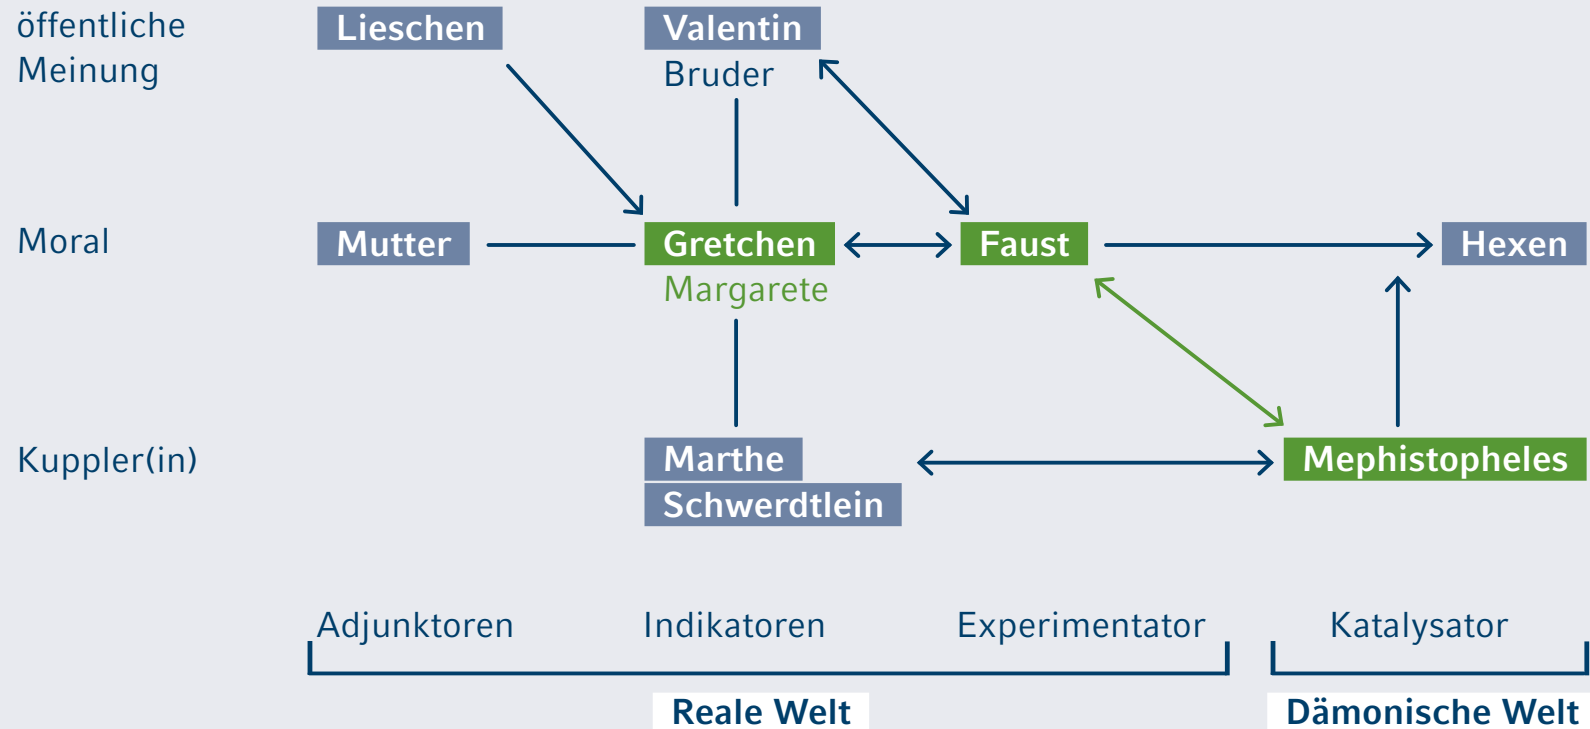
öffentliche Meinung

Lieschen

Valentin
Bruder

Moral

Mutter

Gretchen
Margarete

Faust

Hexen

Kuppler(in)

Marthe Schwerdtlein

Mephistopheles

Adjunktoren

Indikatoren

Experimentator

Katalysator

Reale Welt

Dämonische Welt